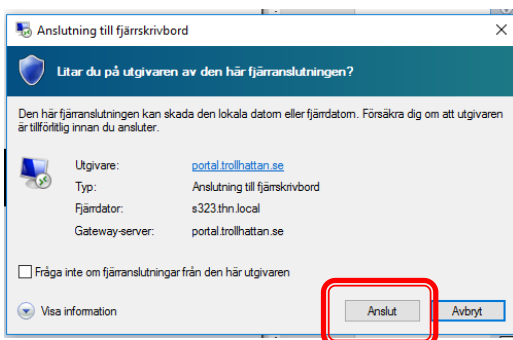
Anslutning till fjärrskrivbord

Litar du på utgivaren av den här fjärranslutningen?

Den här fjärranslutningen kan skada den lokala datorn eller fjärrdatorn. Försäkra dig om att utgivaren är tillförlitlig innan du ansluter.

| | |
|---|---|
| Utgivare: | portal.trollhattan.se |
| Typ: | Anslutning till fjärrskrivbord |
| Fjärrdator: | s323.thn.local |
| Gateway-server: | portal.trollhattan.se |

Fråga inte om fjärranslutningar från den här utgivaren

Visa information

Anslut

Avbryt